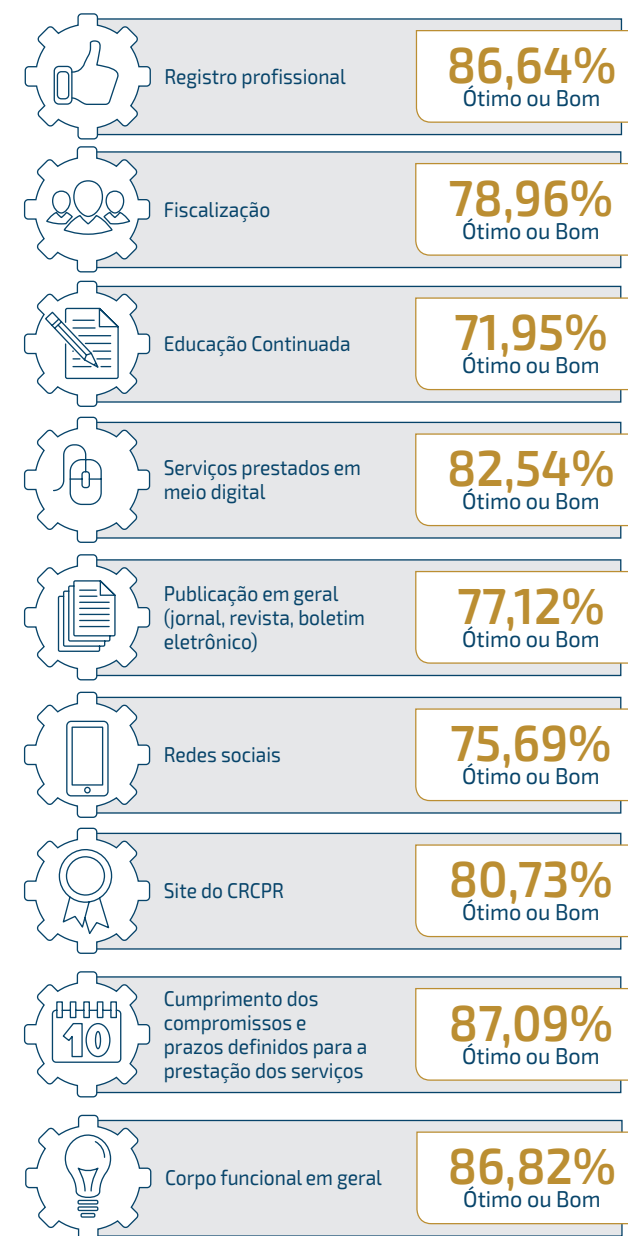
Registro profissional
86,64%
Ótimo ou Bom

Fiscalização
78,96%
Ótimo ou Bom

Educação Continuada
71,95%
Ótimo ou Bom

Serviços prestados em meio digital
82,54%
Ótimo ou Bom

Publicação em geral (jornal, revista, boletim eletrônico)
77,12%
Ótimo ou Bom

Redes sociais
75,69%
Ótimo ou Bom

Site do CRCPR
80,73%
Ótimo ou Bom

10

Cumprimento dos compromissos e prazos definidos para a prestação dos serviços
87,09%
Ótimo ou Bom

Corpo funcional em geral
86,82%
Ótimo ou Bom